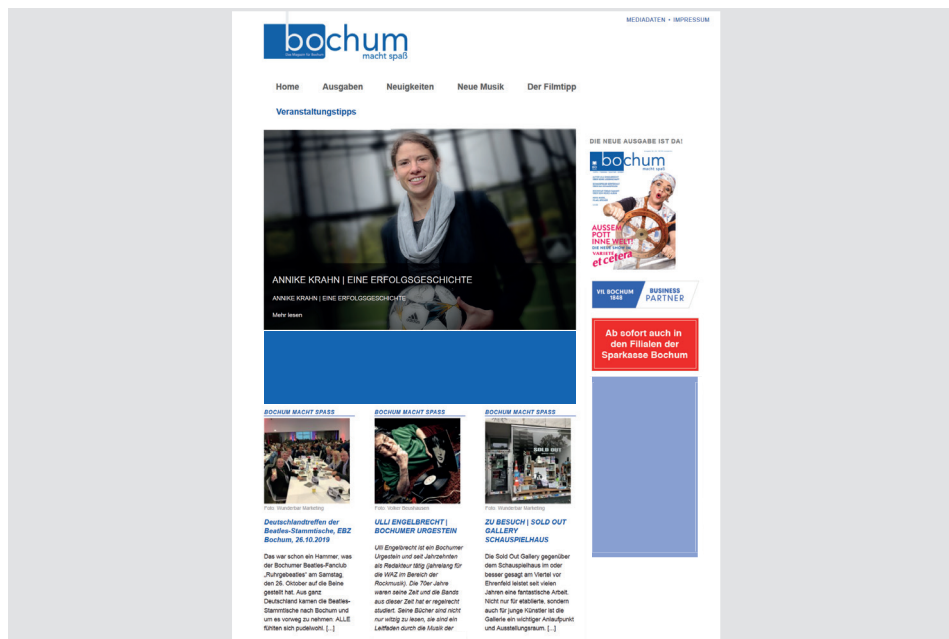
MEDIADATEN • IMPRESSUM

bochum
macht spaß

Home Ausgaben Neuigkeiten Neue Musik Der Filmtipp

Veranstaltungstipps

ANNIKE KRAHN | EINE ERFOLGSGESCHICHTE

ANNIKE KRAHN | EINE ERFOLGSGESCHICHTE

Mehr lesen

DIE NEUE AUSGABE IST DA!

bochum
macht spaß

AUSSEM POTT INNE WELT!

et cetera

VfL BOCHUM 1848 BUSINESS PARTNER

Ab sofort auch in den Filialen der Sparkasse Bochum

BOCHUM MACHT SPASS

Foto: Wunderbar Marketing

Deutschlandtreffen der Beatles-Stammtische, EBZ Bochum, 26.10.2019

Das war schon ein Hammer, was der Bochumer Beatles-Fanclub „Ruhrgebeatles" am Samstag, den 26. Oktober auf die Beine gestellt hat. Aus ganz Deutschland kamen die Beatles-Stammtische nach Bochum und um es vorweg zu nehmen: ALLE fühlten sich pudelwohl. [...]

BOCHUM MACHT SPASS

Foto: Volker Beushausen

ULLI ENGELBRECHT | BOCHUMER URGESTEIN

Ulli Engelbrecht ist ein Bochumer Urgestein und seit Jahrzehnten als Redakteur tätig (jahrelang für die WAZ im Bereich der Rockmusik). Die 70er Jahre waren seine Zeit und die Bands aus dieser Zeit hat er regelrecht studiert. Seine Bücher sind nicht nur witzig zu lesen, sie sind ein Leitfaden durch die Musik der

BOCHUM MACHT SPASS

Foto: Wunderbar Marketing

ZU BESUCH | SOLD OUT GALLERY SCHAUSPIELHAUS

Die Sold Out Gallery gegenüber dem Schauspielhaus im oder besser gesagt am Viertel vor Ehrenfeld leistet seit vielen Jahren eine fantastische Arbeit. Nicht nur für etablierte, sondern auch für junge Künstler ist die Gallerie ein wichtiger Anlaufpunkt und Ausstellungsraum. [...]